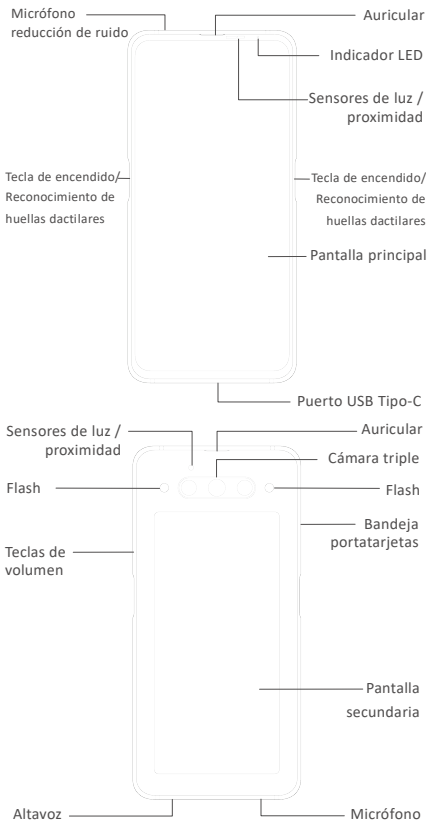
Micrófono reducción de ruido

Auricular

Indicador LED

Sensores de luz / proximidad

Tecla de encendido/ Reconocimiento de huellas dactilares

Tecla de encendido/ Reconocimiento de huellas dactilares

Pantalla principal

Puerto USB Tipo-C

Sensores de luz / proximidad

Auricular

Cámara triple

Flash

Flash

Bandeja portatarjetas

Teclas de volumen

Pantalla secundaria

Altavoz

Micrófono